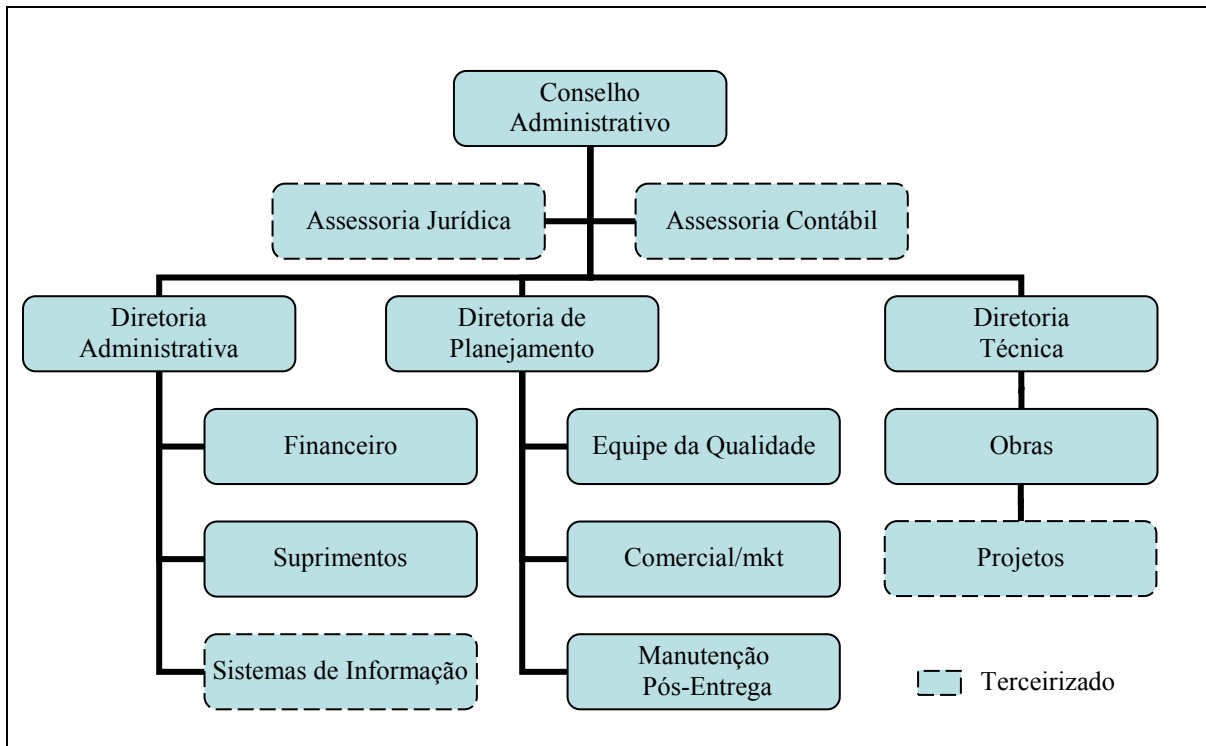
Conselho Administrativo

Assessoria Jurídica

Assessoria Contábil

Diretoria Administrativa

Diretoria de Planejamento

Diretoria Técnica

Financeiro

Suprimentos

Sistemas de Informação

Equipe da Qualidade

Comercial/mkt

Manutenção Pós-Entrega

Obras

Projetos

Terceirizado